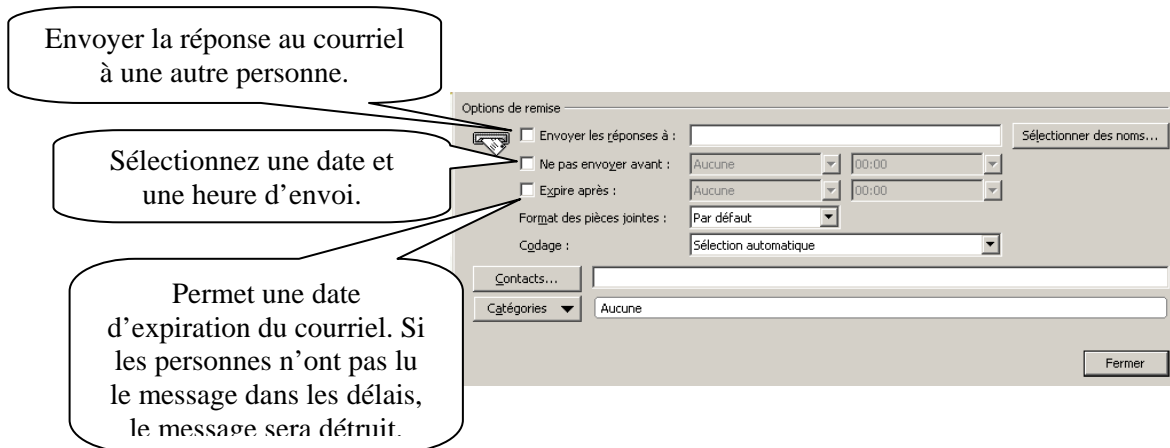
Envoyer la réponse au courriel à une autre personne.

Options de remise

Envoyer les réponses à :

Sélectionner des noms...

Sélectionnez une date et une heure d'envoi.

Ne pas envoyer avant :

Aucune

00:00

Expire après :

Aucune

00:00

Format des pièces jointes :

Par défaut

Codage :

Sélection automatique

Contacts...

Catégories

Aucune

Permet une date d'expiration du courriel. Si les personnes n'ont pas lu le message dans les délais, le message sera détruit.

Fermer